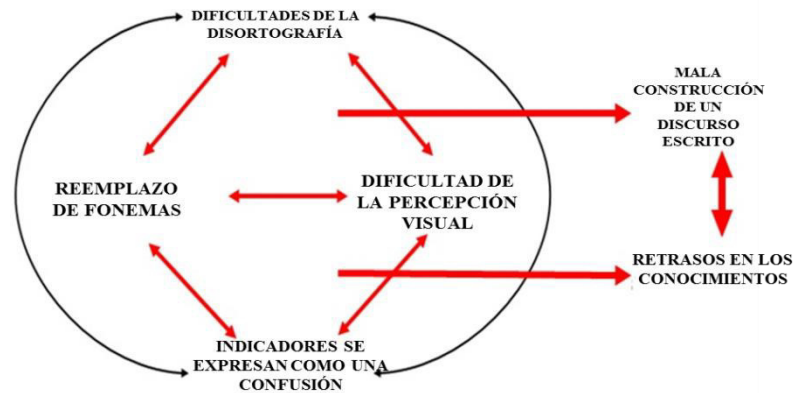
DIFICULTADES DE LA DISORTOGRAFÍA

REEMPLAZO DE FONEMAS

DIFICULTAD DE LA PERCEPCIÓN VISUAL

INDICADORES SE EXPRESAN COMO UNA CONFUSIÓN

MALA CONSTRUCCIÓN DE UN DISCURSO ESCRITO

RETRASOS EN LOS CONOCIMIENTOS